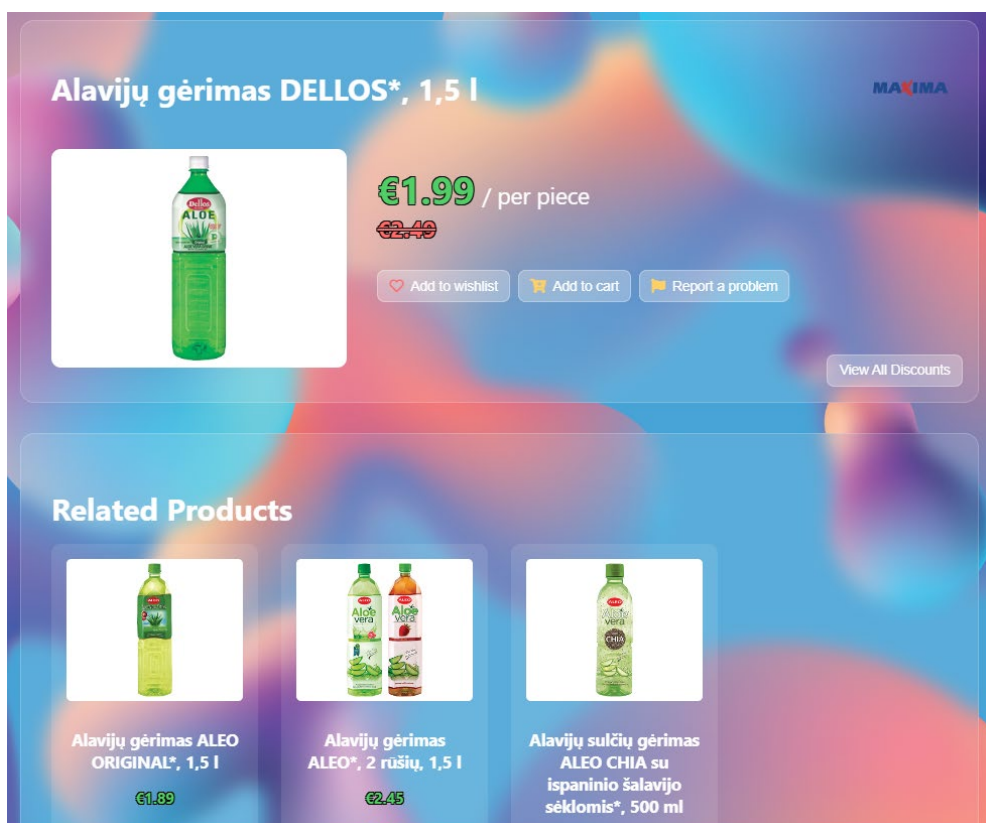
Alavijų gėrimas DELLOS*, 1,5 l

MAXIMA

€1.99 / per piece
€2.49

Add to wishlist
Add to cart
Report a problem

View All Discounts

Related Products

Alavijų gėrimas ALEO ORIGINAL*, 1,5 l
€1.89

Alavijų gėrimas ALEO*, 2 rūšių, 1,5 l
€2.45

Alavijų sulčių gėrimas ALEO CHIA su ispaninio šalavijo sėklomis*, 500 ml